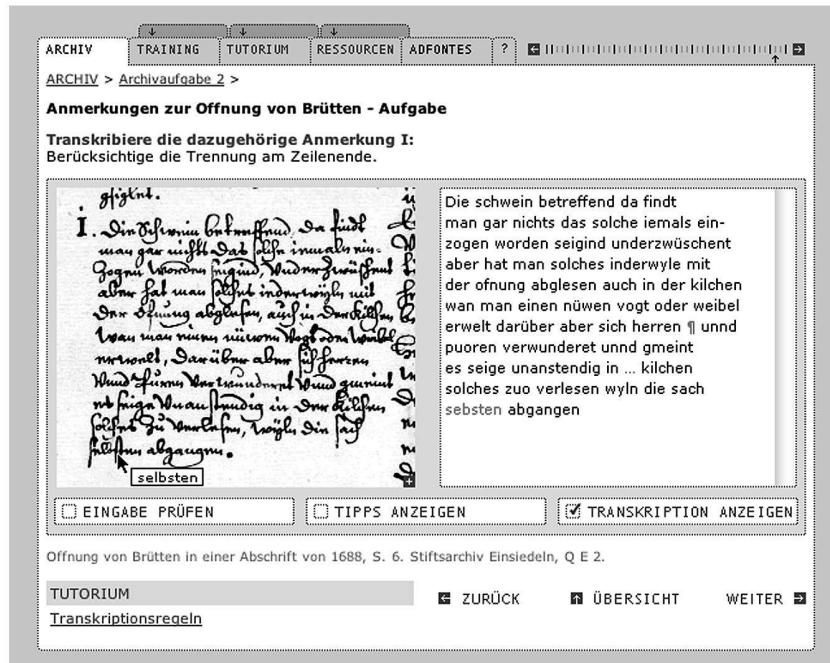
ARCHIV | TRAINING | TUTORIUM | RESSOURCEN | ADFONTES | ?

ARCHIV > Archivaufgabe 2 >

Anmerkungen zur Offnung von Brütten - Aufgabe

Transkribiere die dazugehörige Anmerkung I:
Berücksichtige die Trennung am Zeilenende.

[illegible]

selbsten

Die schwein betreffend da findt
man gar nichts das solche iemals ein-
zogen worden seigind underzwüschent
aber hat man solches inderwyle mit
der ofnung abglesen auch in der kilchen
wan man einen nüwen vogt oder weibel
erwelt darüber aber sich herren ¶ unnd
puoren verwunderet unnd gmeint
es seige unanstendig in … kilchen
solches zuo verlesen wyln die sach
sebsten abgangen

EINGABE PRÜFEN | TIPPS ANZEIGEN | TRANSKRIPTION ANZEIGEN

Offnung von Brütten in einer Abschrift von 1688, S. 6. Stiftsarchiv Einsiedeln, Q E 2.

TUTORIUM
Transkriptionsregeln

ZURÜCK | ÜBERSICHT | WEITER